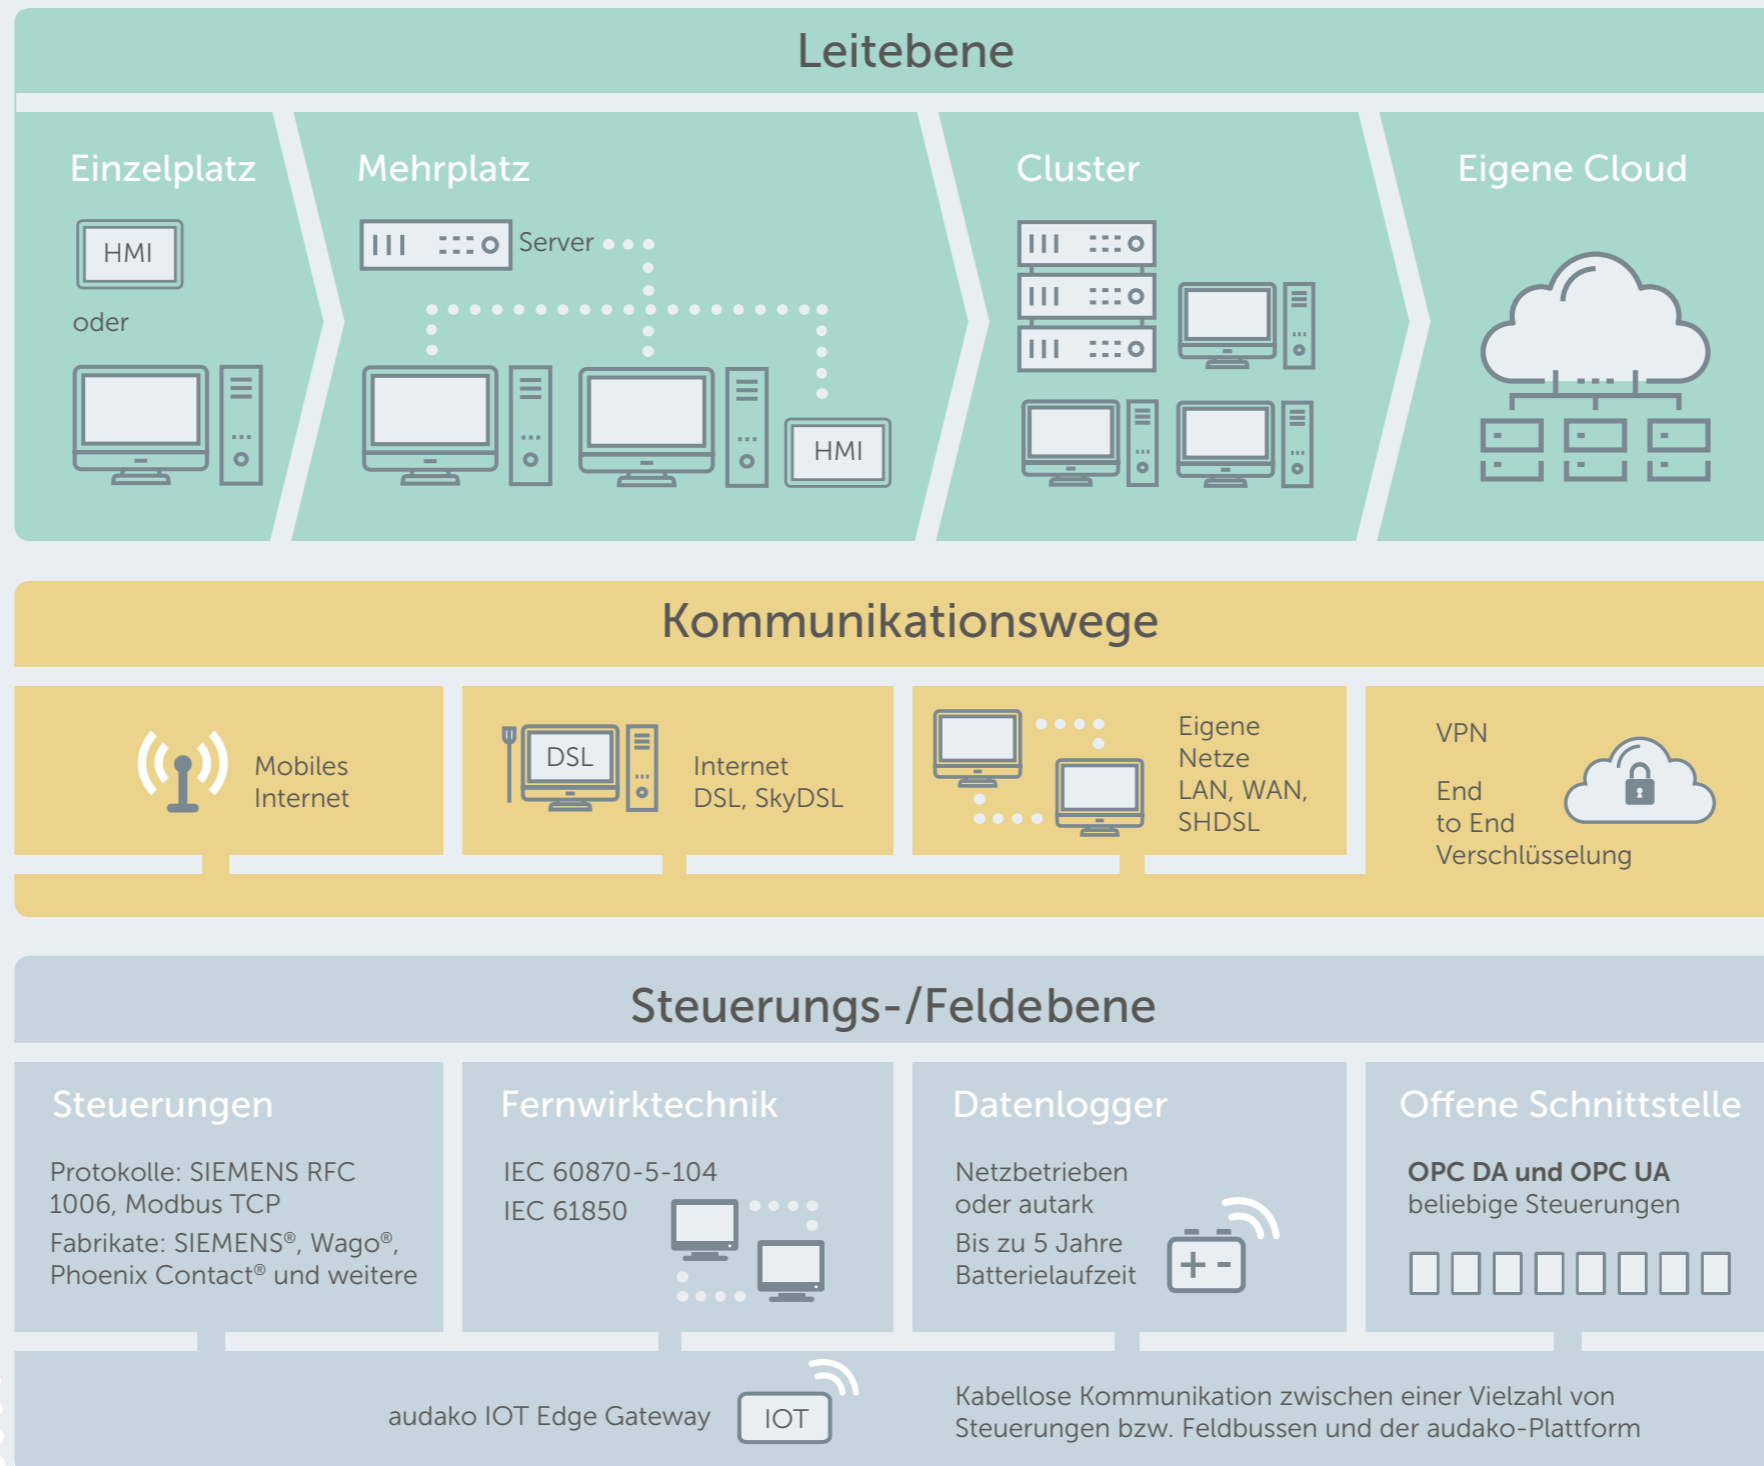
Leitebene

Einzelplatz

HMI

oder

Mehrplatz

Server

HMI

Cluster

Eigene Cloud

Kommunikationswege

Mobiles Internet

DSL

Internet DSL, SkyDSL

Eigene Netze LAN, WAN, SHDSL

VPN

End to End Verschlüsselung

Steuerungs-/Feldebene

Steuerungen

Protokolle: SIEMENS RFC 1006, Modbus TCP

Fabrikate: SIEMENS®, Wago®, Phoenix Contact® und weitere

Fernwirktechnik

IEC 60870-5-104

IEC 61850

Datenlogger

Netzbetrieben oder autark

Bis zu 5 Jahre Batterielaufzeit

Offene Schnittstelle

**OPC DA und OPC UA**
beliebige Steuerungen

audako IOT Edge Gateway

IOT

Kabellose Kommunikation zwischen einer Vielzahl von Steuerungen bzw. Feldbussen und der audako-Plattform